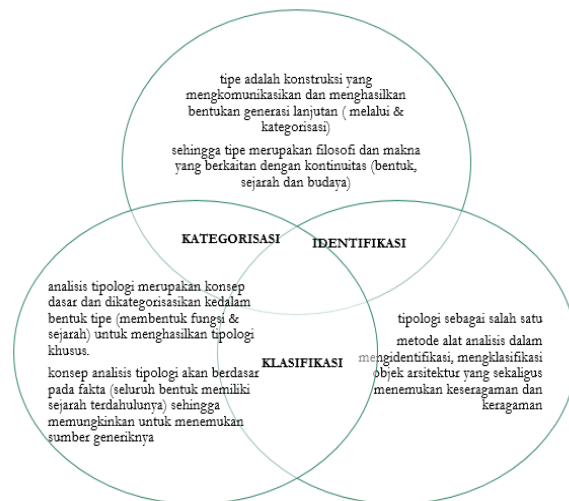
tipe adalah konstruksi yang mengkomunikasikan dan menghasilkan bentukan generasi lanjutan ( melalui & kategorisasi)

sehingga tipe merupakan filosofi dan makna yang berkaitan dengan kontinuitas (bentuk, sejarah dan budaya)

KATEGORISASI

IDENTIFIKASI

analisis tipologi merupakan konsep dasar dan dikategorisasikan kedalam bentuk tipe (membentuk fungsi & sejarah) untuk menghasilkan tipologi khusus.

konsep analisis tipologi akan berdasar pada fakta (seluruh bentuk memiliki sejarah terdahulunya) sehingga memungkinkan untuk menemukan sumber generiknya

KLASIFIKASI

tipologi sebagai salah satu

metode alat analisis dalam mengidentifikasi, mengklasifikasi objek arsitektur yang sekaligus menemukan keseragaman dan keragaman